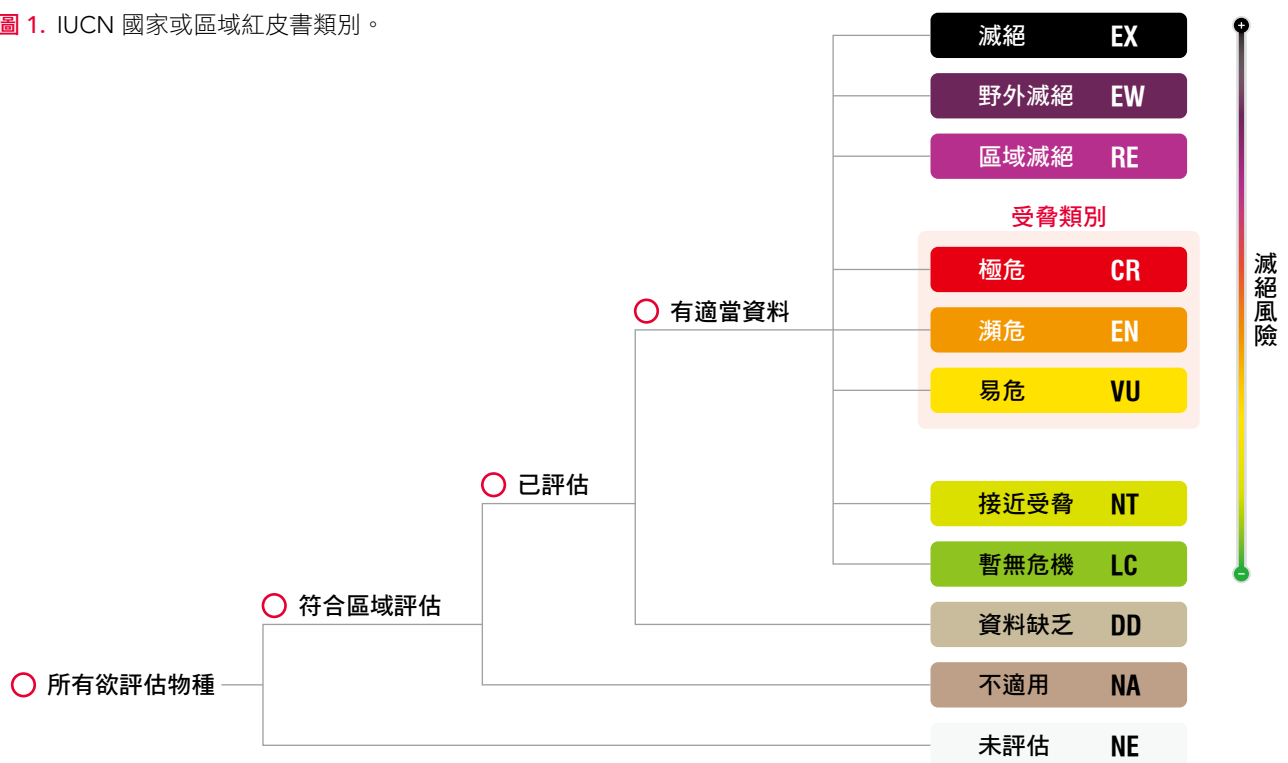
圖 1. IUCN 國家或區域紅皮書類別。

滅絕 EX
野外滅絕 EW
區域滅絕 RE
受脅類別
極危 CR
瀕危 EN
易危 VU
接近受脅 NT
暫無危機 LC
資料缺乏 DD
不適用 NA
未評估 NE

滅絕風險

有適當資料
已評估
符合區域評估
所有欲評估物種